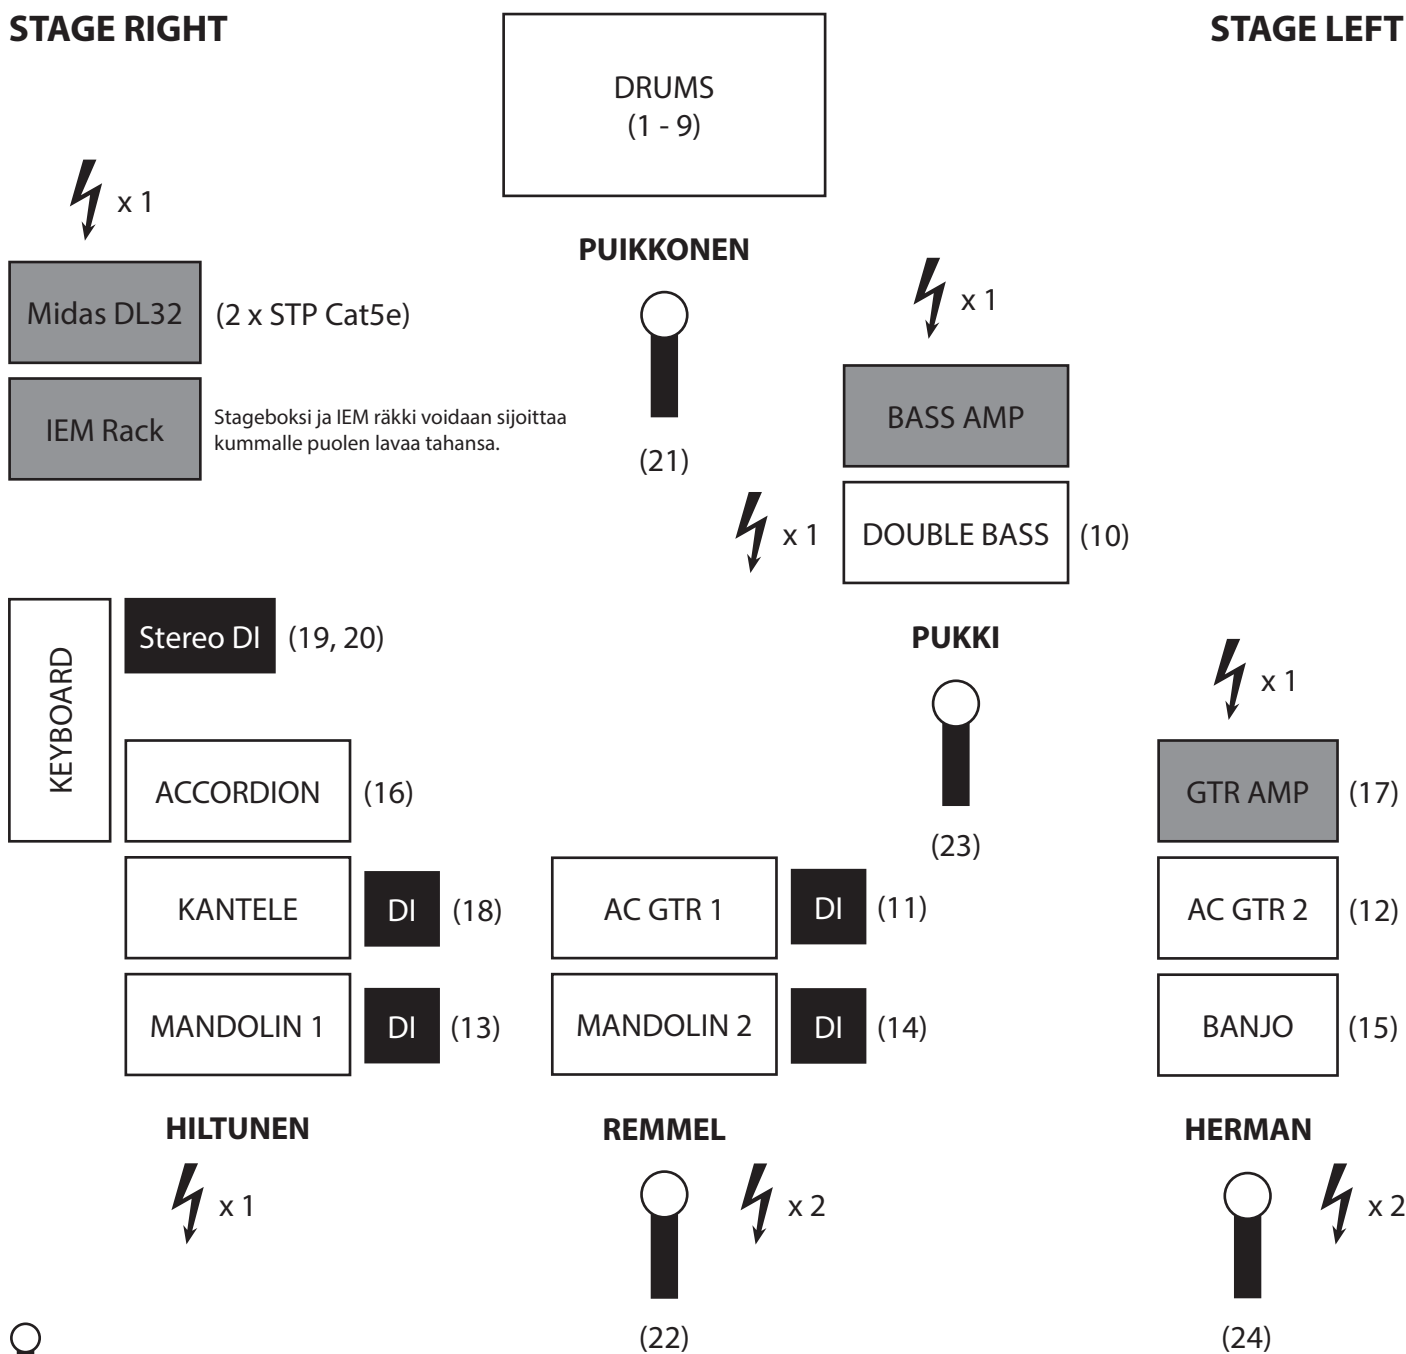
STAGE RIGHT

DRUMS
(1 - 9)

STAGE LEFT

x 1

PUIKKONEN

Midas DL32 (2 x STP Cat5e)

x 1

IEM Rack

Stageboksi ja IEM räkki voidaan sijoittaa kummalle puolen lavaa tahansa.

BASS AMP

(21)

x 1

DOUBLE BASS (10)

KEYBOARD

Stereo DI (19, 20)

PUKKI

x 1

ACCORDION (16)

GTR AMP (17)

(23)

KANTELE DI (18)

AC GTR 1 DI (11)

AC GTR 2 (12)

MANDOLIN 1 DI (13)

MANDOLIN 2 DI (14)

BANJO (15)

HILTUNEN

REMMEL

HERMAN

x 1

x 2

x 2

(22)

(24)